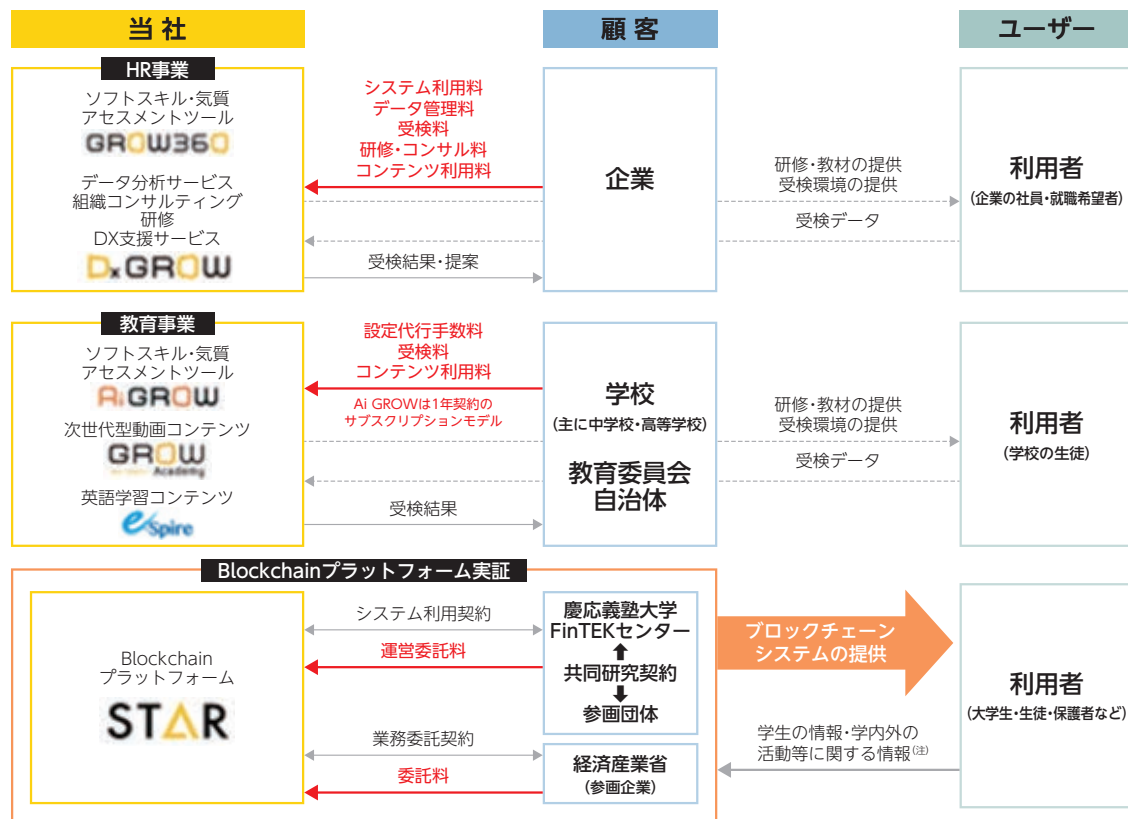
当社

顧客

ユーザー

HR事業

ソフトスキル・気質
アセスメントツール
GROW360

データ分析サービス
組織コンサルティング
研修
DX支援サービス
DxGROW

システム利用料
データ管理料
受検料
研修・コンサル料
コンテンツ利用料

企業

研修・教材の提供
受検環境の提供

受検データ

受検結果・提案

利用者
（企業の社員・就職希望者）

教育事業

ソフトスキル・気質
アセスメントツール
AiGROW

次世代型動画コンテンツ
GROW Academy

英語学習コンテンツ
eSpire

設定代行手数料
受検料
コンテンツ利用料

Ai GROWは1年契約の
サブスクリプションモデル

学校
（主に中学校・高等学校）

教育委員会
自治体

研修・教材の提供
受検環境の提供

受検データ

受検結果

利用者
（学校の生徒）

Blockchainプラットフォーム実証

Blockchain
プラットフォーム
STAR

システム利用契約

運営委託料

慶応義塾大学
FinTEKセンター
共同研究契約
参画団体

業務委託契約

委託料

経済産業省
（参画企業）

ブロックチェーン
システムの提供

学生の情報・学内外の
活動等に関する情報$^{(注)}$

利用者
（大学生・生徒・保護者など）